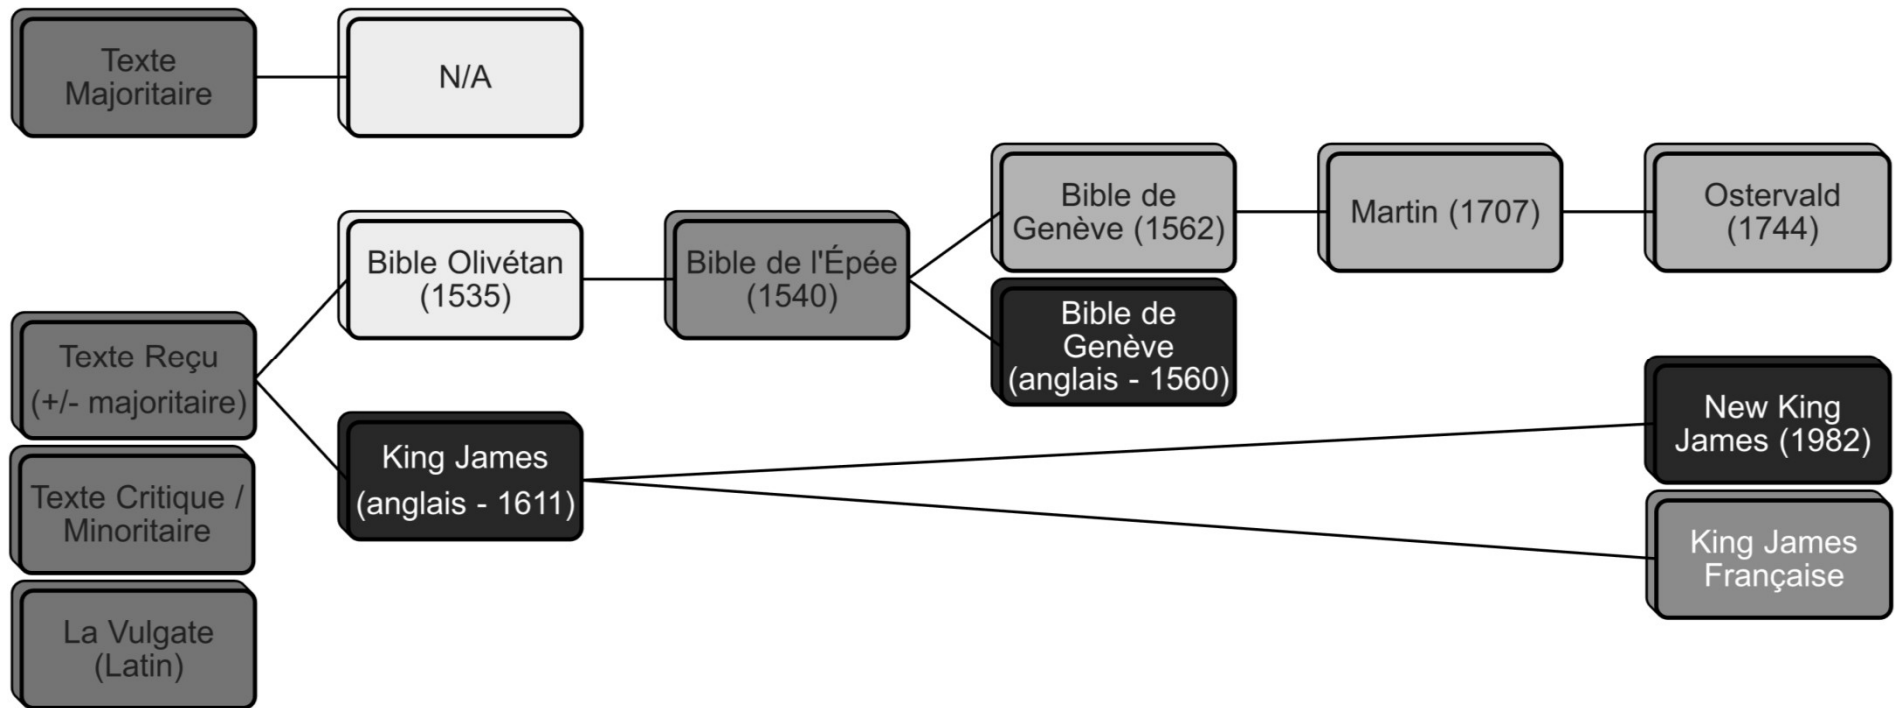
Texte Majoritaire

N/A

Texte Reçu (+/- majoritaire)

Bible Olivétan (1535)

Bible de l'Épée (1540)

Bible de Genève (1562)

Martin (1707)

Ostervald (1744)

Bible de Genève (anglais - 1560)

King James (anglais - 1611)

New King James (1982)

King James Française

Texte Critique / Minoritaire

La Vulgate (Latin)